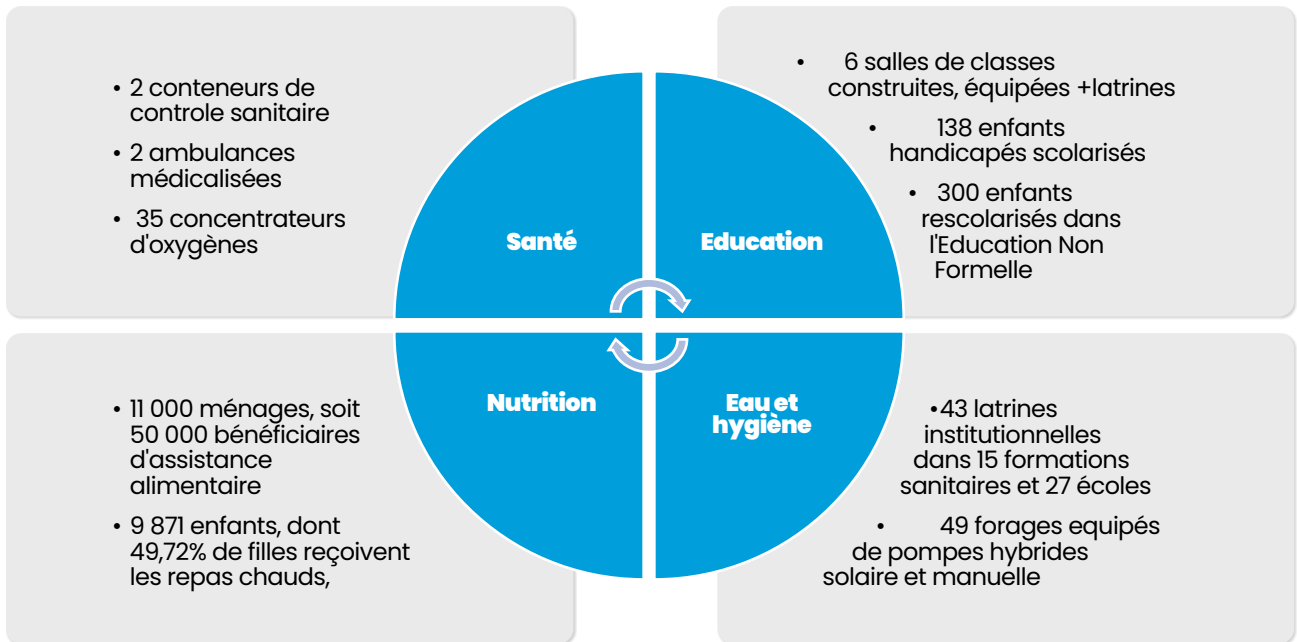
• 2 conteneurs de controle sanitaire

• 2 ambulances médicalisées

• 35 concentrateurs d'oxygènes

Santé

Education

• 6 salles de classes construites, équipées +latrines

• 138 enfants handicapés scolarisés

• 300 enfants rescolarisés dans l'Education Non Formelle

• 11 000 ménages, soit 50 000 bénéficiaires d'assistance alimentaire

• 9 871 enfants, dont 49,72% de filles reçoivent les repas chauds,

Nutrition

Eau et hygiène

•43 latrines institutionnelles dans 15 formations sanitaires et 27 écoles

• 49 forages equipés de pompes hybrides solaire et manuelle